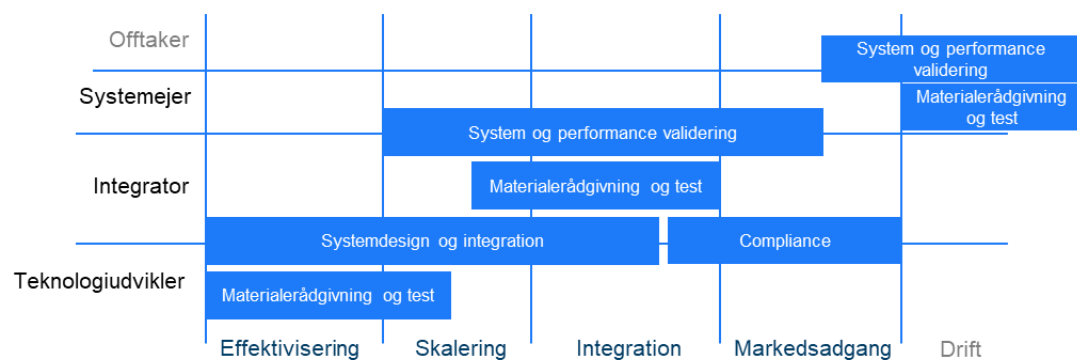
Offtaker

Systemejer

Integrator

Teknologiudvikler

System og performance validering

Materialerådgivning og test

System og performance validering

Materialerådgivning og test

Systemdesign og integration

Compliance

Materialerådgivning og test

Effektivisering

Skalering

Integration

Markedsadgang

Drift